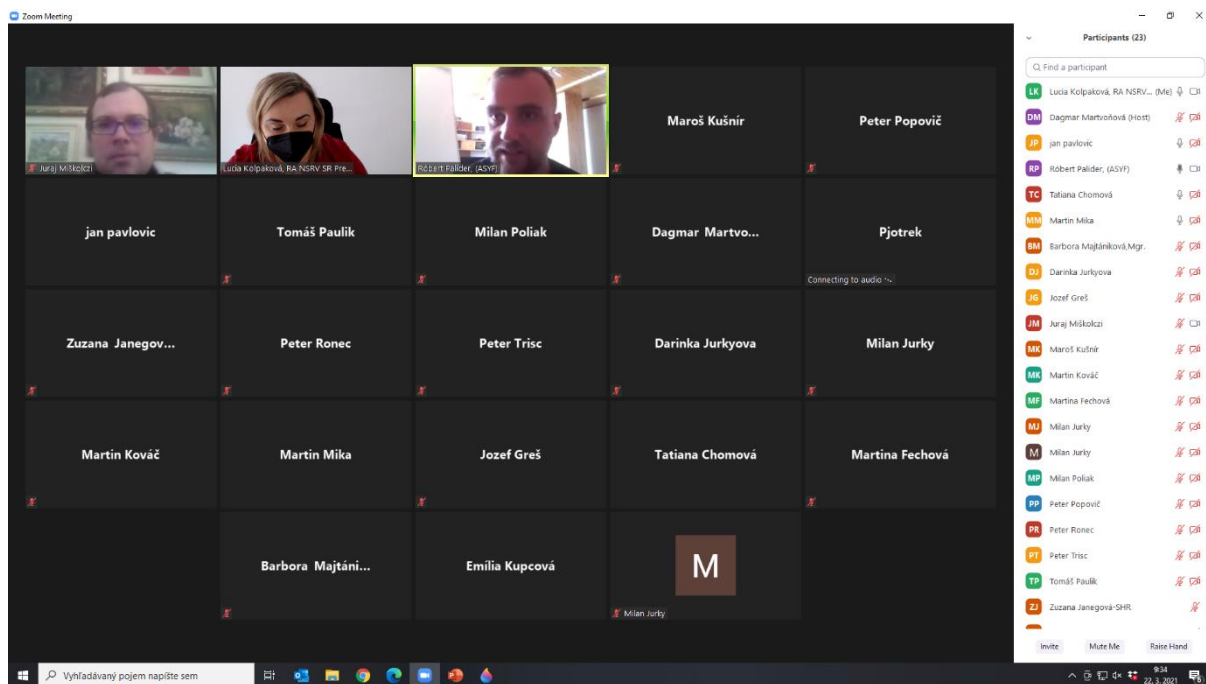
Zoom Meeting

Juraj Miškolczi
Lucia Kolpaková, RA NSRV SR Pre...
Róbert Palider, (ASYF)
Maroš Kušnír
Peter Popovič
jan pavlovic
Tomáš Paulik
Milan Poliak
Dagmar Martvo...
Pjotrek
Connecting to audio
Zuzana Janegov...
Peter Ronec
Peter Trisc
Darinka Jurkyova
Milan Jurky
Martin Kováč
Martin Mika
Jozef Greš
Tatiana Chomová
Martina Fechová
Barbora Majtáni...
Emília Kupcová
M
Milan Jurky

Participants (23)
Find a participant
LK Lucia Kolpaková, RA NSRV... (Me)
DM Dagmar Martvoňová (Host)
JP jan pavlovic
RP Róbert Palider, (ASYF)
TC Tatiana Chomová
MM Martin Mika
BM Barbora Majtániková,Mgr.
DJ Darinka Jurkyova
JG Jozef Greš
JM Juraj Miškolczi
MK Maroš Kušnír
MK Martin Kováč
MF Martina Fechová
MJ Milan Jurky
M Milan Jurky
MP Milan Poliak
PP Peter Popovič
PR Peter Ronec
PT Peter Trisc
TP Tomáš Paulik
ZJ Zuzana Janegová-SHR
Invite
Mute Me
Raise Hand

Vyhľadávaný pojem napíšte sem
9:34
22. 3. 2021